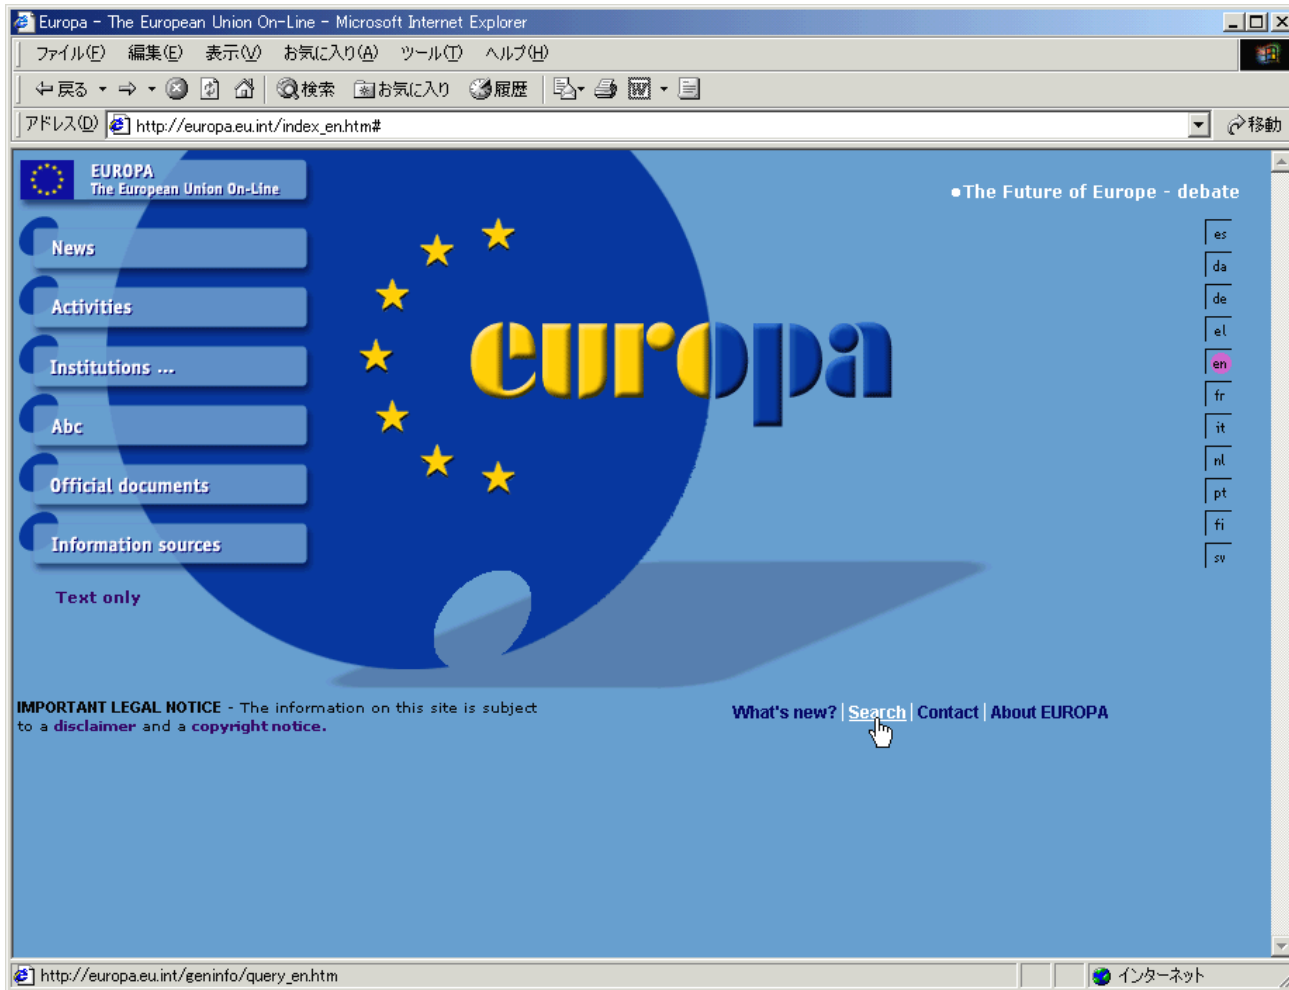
Europa - The European Union On-Line - Microsoft Internet Explorer

ファイル(F) 編集(E) 表示(V) お気に入り(A) ツール(T) ヘルプ(H)

戻る 検索 お気に入り 履歴

アドレス(D) http://europa.eu.int/index_en.htm# 移動

EUROPA
The European Union On-Line

News
Activities
Institutions ...
Abc
Official documents
Information sources

Text only

europa

•The Future of Europe - debate

es
da
de
el
en
fr
it
nl
pt
fi
sv

IMPORTANT LEGAL NOTICE - The information on this site is subject to a disclaimer and a copyright notice.

What's new? | Search | Contact | About EUROPA

http://europa.eu.int/geninfo/query_en.htm インターネット